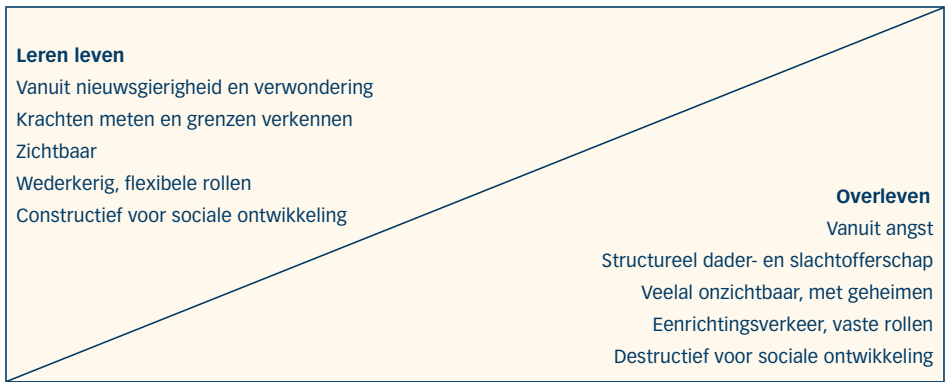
**Leren leven**
Vanuit nieuwsgierigheid en verwondering
Krachten meten en grenzen verkennen
Zichtbaar
Wederkerig, flexibele rollen
Constructief voor sociale ontwikkeling

**Overleven**
Vanuit angst
Structureel dader- en slachtofferschap
Veelal onzichtbaar, met geheimen
Eenrichtingsverkeer, vaste rollen
Destructief voor sociale ontwikkeling